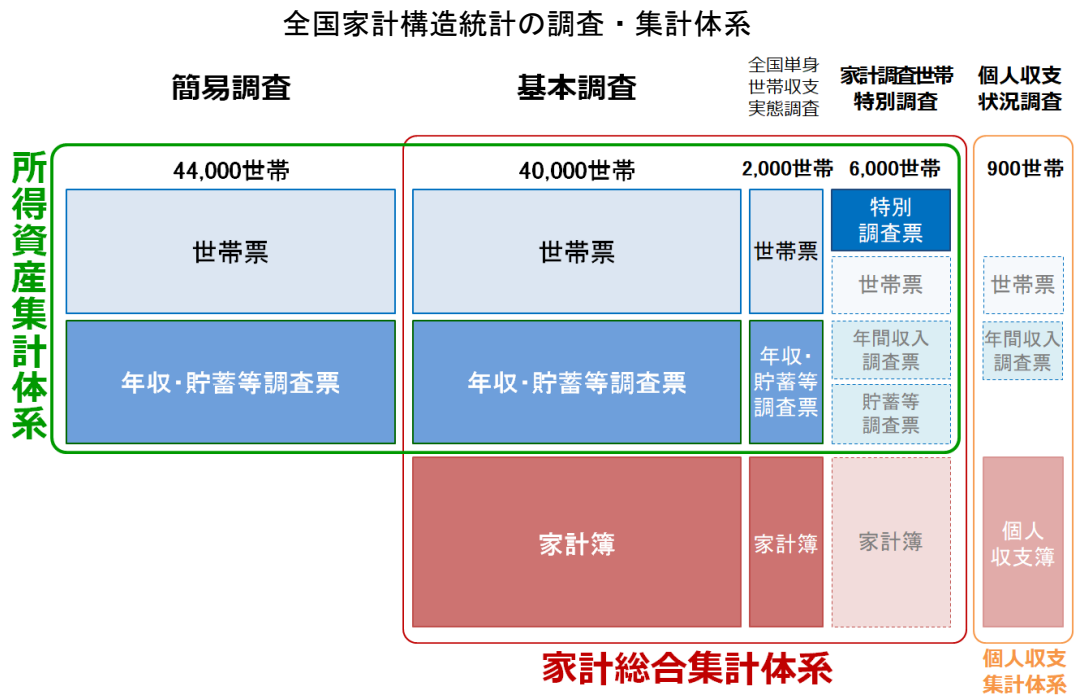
全国家計構造統計の調査・集計体系

簡易調査

基本調査

全国単身世帯収支実態調査

家計調査世帯特別調査

個人収支状況調査

所得資産集計体系

44,000世帯

40,000世帯

2,000世帯

6,000世帯

900世帯

世帯票

世帯票

世帯票

特別調査票

世帯票

世帯票

年収・貯蓄等調査票

年収・貯蓄等調査票

年収・貯蓄等調査票

年間収入調査票

年間収入調査票

貯蓄等調査票

家計簿

家計簿

家計簿

個人収支簿

家計総合集計体系

個人収支集計体系